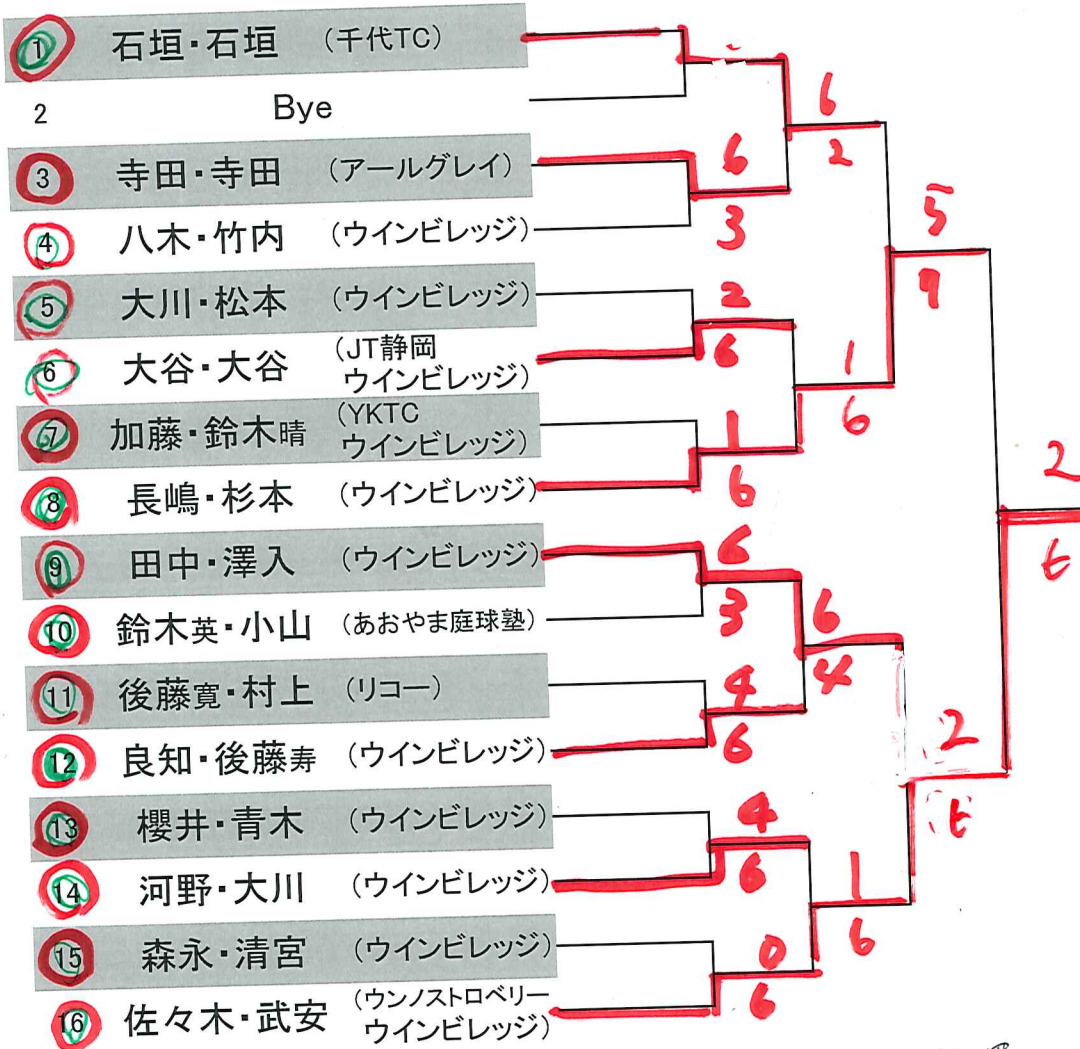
1 石垣・石垣 (千代TC)
2 Bye
3 寺田・寺田 (アールグレイ)
4 八木・竹内 (ウインビレッジ)
5 大川・松本 (ウインビレッジ)
6 大谷・大谷 (JT静岡 ウインビレッジ)
7 加藤・鈴木晴 (YKTC ウインビレッジ)
8 長嶋・杉本 (ウインビレッジ)
9 田中・澤入 (ウインビレッジ)
10 鈴木英・小山 (あおやま庭球塾)
11 後藤寛・村上 (リコー)
12 良知・後藤寿 (ウインビレッジ)
13 櫻井・青木 (ウインビレッジ)
14 河野・大川 (ウインビレッジ)
15 森永・清宮 (ウインビレッジ)
16 佐々木・武安 (ウンノストロベリー ウインビレッジ)

6
2
6
3
5
4
2
6
1
6
1
6
2
6
6
3
6
4
4
6
2
6
4
6
1
6
0
6